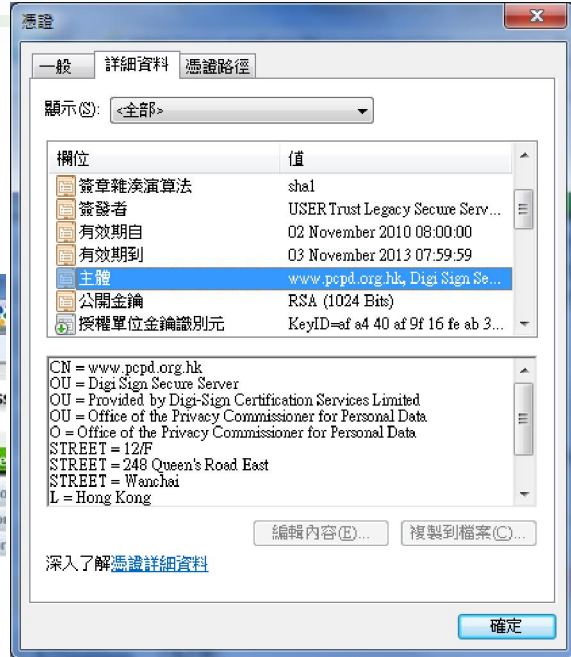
憑證

一般 | 詳細資料 | 憑證路徑

顯示(S): <全部>

| 欄位 | 值 |
|---|---|
| 簽章雜湊演算法 | sha1 |
| 簽發者 | USER Trust Legacy Secure Serv... |
| 有效期自 | 02 November 2010 08:00:00 |
| 有效期到 | 03 November 2013 07:59:59 |
| 主體 | www.pcpd.org.hk, Digi Sign Se... |
| 公開金鑰 | RSA (1024 Bits) |
| 授權單位金鑰識別元 | KeyID=af a4 40 af 9f 16 fe ab 3... |

CN = www.pcpd.org.hk
OU = Digi Sign Secure Server
OU = Provided by Digi-Sign Certification Services Limited
OU = Office of the Privacy Commissioner for Personal Data
O = Office of the Privacy Commissioner for Personal Data
STREET = 12/F
STREET = 248 Queen's Road East
STREET = Wanchai
L = Hong Kong

編輯內容(E)... 複製到檔案(C)...

深入了解憑證詳細資料

確定